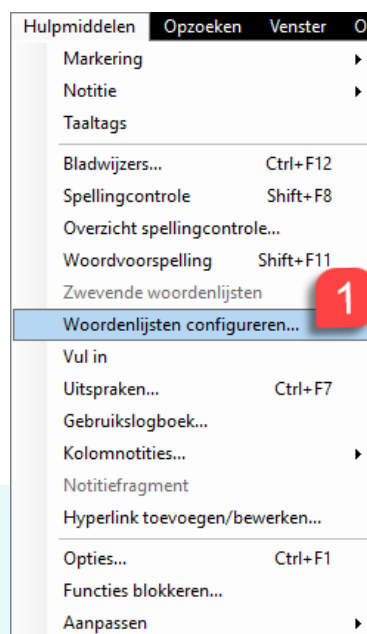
Hulpmiddelen Opzoeken Venster O

Markering
Notitie
Taaltags
Bladwijzers... Ctrl+F12
Spellingcontrole Shift+F8
Overzicht spellingcontrole...
Woordvoorspelling Shift+F11
Zwevende woordenlijsten
Woordenlijsten configureren...
1
Vul in
Uitspraken... Ctrl+F7
Gebruikslogboek...
Kolomnotities...
Notitiefragment
Hyperlink toevoegen/bewerken...
Opties... Ctrl+F1
Functies blokkeren...
Aanpassen